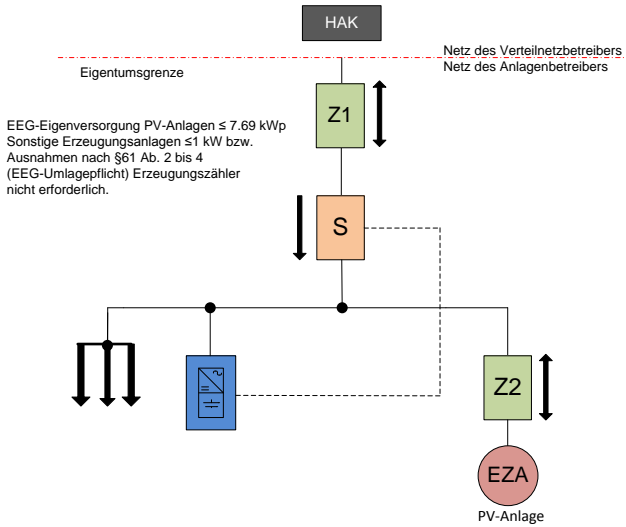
HAK

Netz des Verteilnetzbetreibers
Netz des Anlagenbetreibers

Eigentumsgrenze

EEG-Eigenversorgung PV-Anlagen ≤ 7.69 kWp
Sonstige Erzeugungsanlagen ≤1 kW bzw.
Ausnahmen nach §61 Ab. 2 bis 4
(EEG-Umlagepflicht) Erzeugungszähler
nicht erforderlich.

Z1

S

Z2

EZA

PV-Anlage